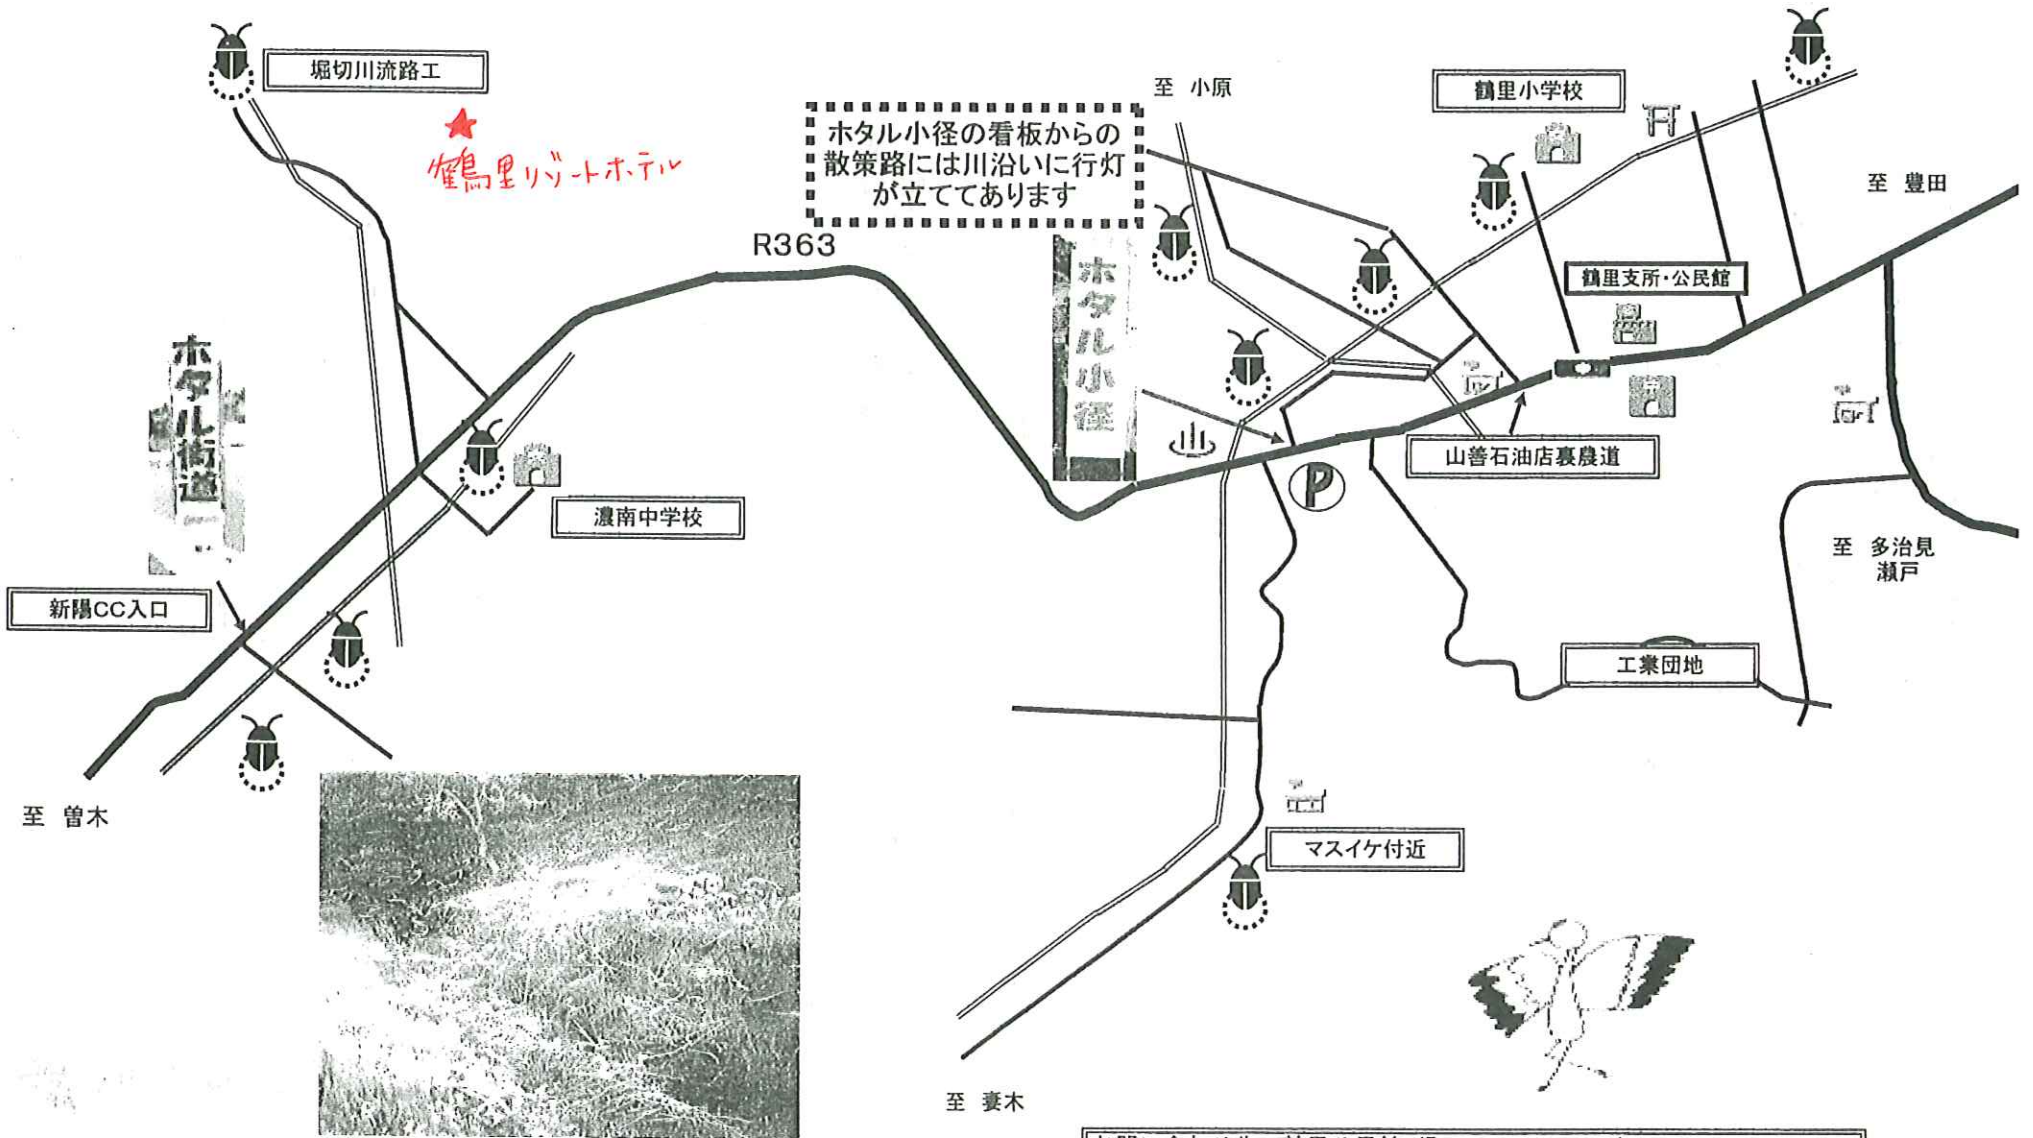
堀切川流路工

鶴里リゾートホテル

ホタル小径の看板からの散策路には川沿いに行灯が立ててあります

至 小原

鶴里小学校

至 豊田

R363

ホタル小径

鶴里支所・公民館

ホタル街道

濃南中学校

山善石油店裏農道

新陽CC入口

至 多治見 瀬戸

工業団地

至 曽木

マスイケ付近

至 妻木

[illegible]